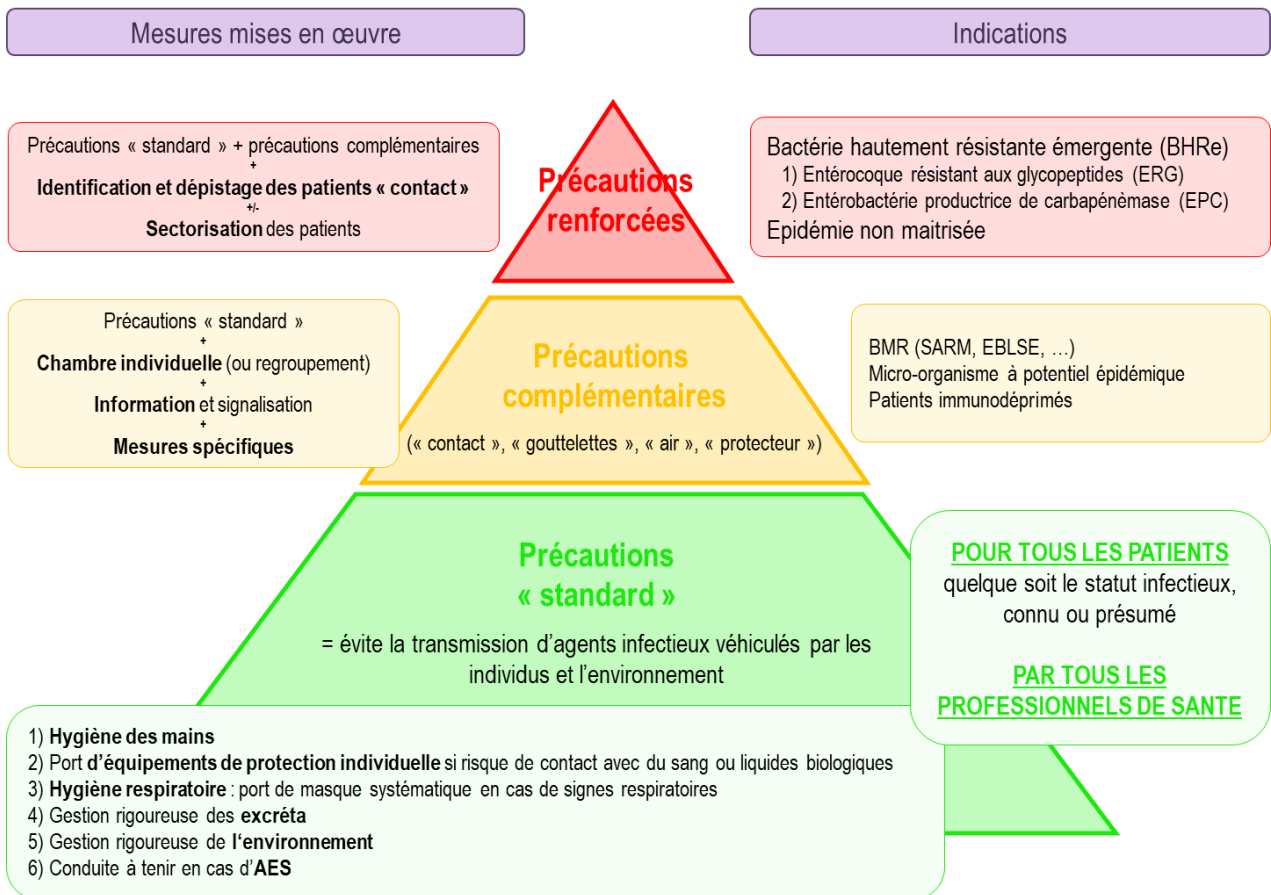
Mesures mises en œuvre

Indications

Précautions « standard » + précautions complémentaires
+
Identification et dépistage des patients « contact »
+/-
Sectorisation des patients

Précautions renforcées

Bactérie hautement résistante émergente (BHRe)
1) Entérocoque résistant aux glycopeptides (ERG)
2) Entérobactérie productrice de carbapénèmase (EPC)
Epidémie non maitrisée

Précautions « standard »
+
Chambre individuelle (ou regroupement)
+
Information et signalisation
+
Mesures spécifiques

Précautions complémentaires

(« contact », « gouttelettes », « air », « protecteur »)

BMR (SARM, EBLSE, …)
Micro-organisme à potentiel épidémique
Patients immunodéprimés

Précautions « standard »

= évite la transmission d'agents infectieux véhiculés par les individus et l'environnement

POUR TOUS LES PATIENTS
quelque soit le statut infectieux, connu ou présumé

PAR TOUS LES PROFESSIONNELS DE SANTE

1) Hygiène des mains
2) Port d'équipements de protection individuelle si risque de contact avec du sang ou liquides biologiques
3) Hygiène respiratoire : port de masque systématique en cas de signes respiratoires
4) Gestion rigoureuse des excréta
5) Gestion rigoureuse de l'environnement
6) Conduite à tenir en cas d'AES